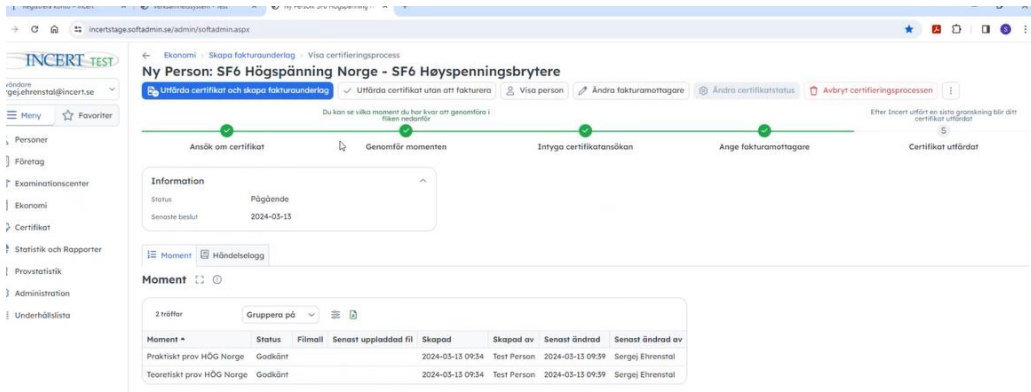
Mitt konto – Incert | Verksamhetssystem – test | Ny Person: SF6 Högspänning

incertstage.softadmin.se/admin/softadmin.aspx

INCERT TEST

Användare
sergej.ehrenstal@incert.se

Meny
Favoriter

Personer
Företag
Examinationscenter
Ekonomi
Certifikat
Statistik och Rapporter
Provstatistik
Administration
Underhållslista

Ekonomi › Skapa fakturaunderlag › Visa certifieringsprocess

Ny Person: SF6 Högspänning Norge - SF6 Høyspenningsbrytere

Utfärda certifikat och skapa fakturaunderlag | Utfärda certifikat utan att fakturera | Visa person | Ändra fakturamottagare | Ändra certifikatstatus | Avbryt certifieringsprocessen

Du kan se vilka moment du har kvar att genomföra i fliken nedanför

Efter Incert utfört en sista granskning blir ditt certifikat utfärdat

5

Ansök om certifikat | Genomför momenten | Intyga certifikatansökan | Ange fakturamottagare | Certifikat utfärdat

Information

Status | Pågående
Senaste beslut | 2024-03-13

Moment | Händelselogg

Moment

2 träffar | Gruppera på

| Moment | Status | Filmall | Senast uppladdad fil | Skapad | Skapad av | Senast ändrad | Senast ändrad av |
|---|---|---|---|---|---|---|---|
| Praktiskt prov HÖG Norge | Godkänt | | | 2024-03-13 09:34 | Test Person | 2024-03-13 09:39 | Sergej Ehrenstal |
| Teoretiskt prov HÖG Norge | Godkänt | | | 2024-03-13 09:34 | Test Person | 2024-03-13 09:39 | Sergej Ehrenstal |